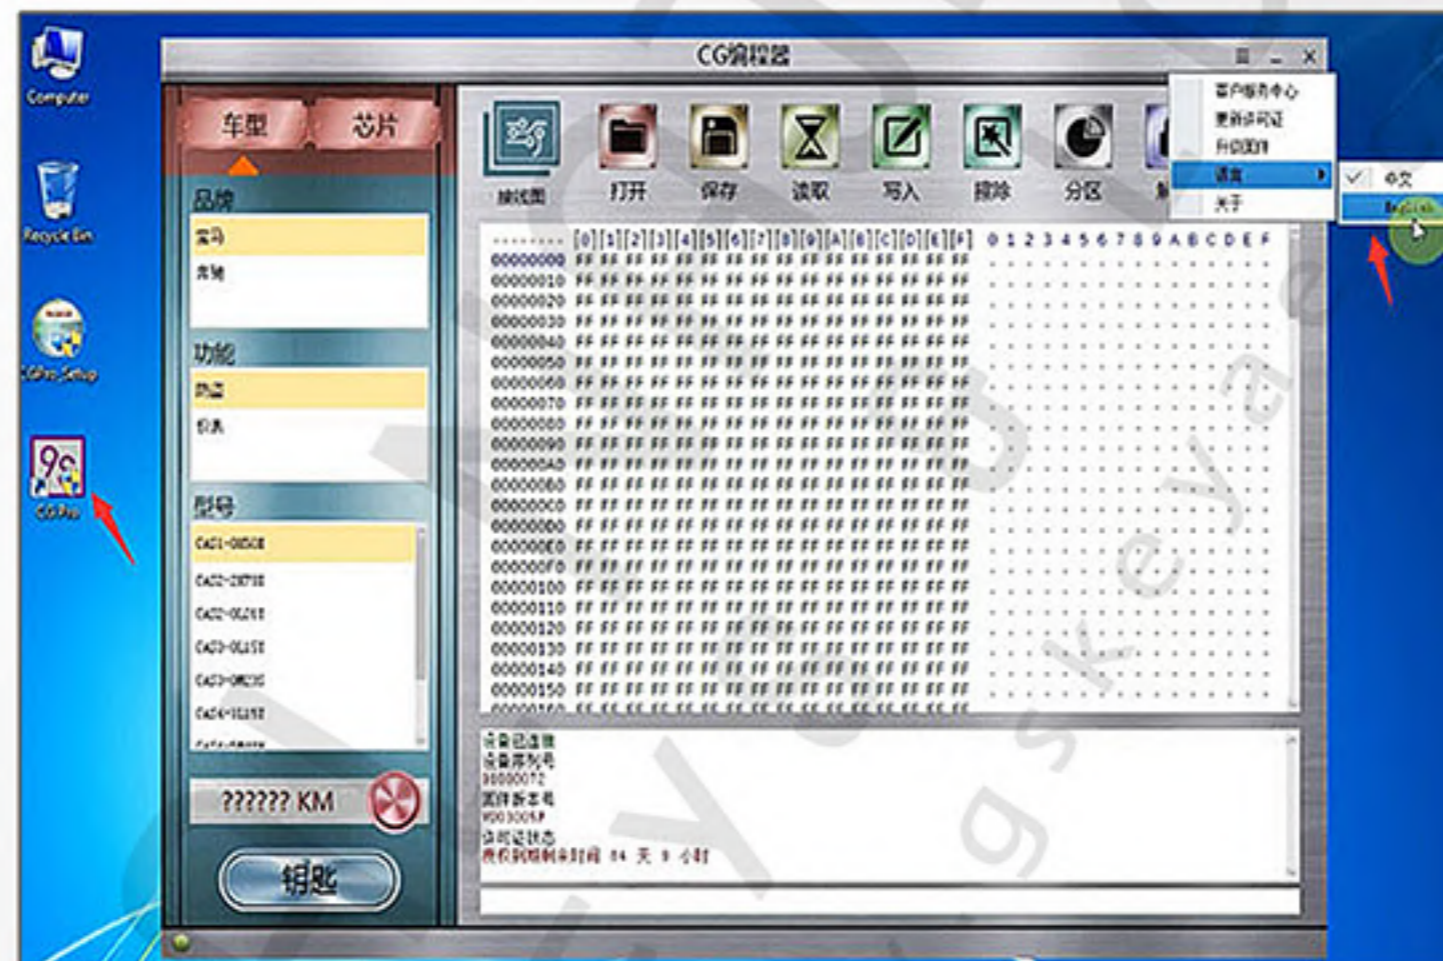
Computer

Recycle Bin

CGPro_Setup

CG Pro

CG编程器

车型
芯片

品牌
宝马
奔驰

功能
防盗
仪表

型号
CAS1-0K50E
CAS2-2K79X
CAS2-0L26X
CAS3-0L15Y
CAS3-0M23G
CAS4-1L15Y

?????? KM

钥匙

接线图
打开
保存
读取
写入
擦除
分区

客户服务中心
更新许可证
升级固件
语言
关于

中文
English

........ [0][1][2][3][4][5][6][7][8][9][A][B][C][D][E][F] 0 1 2 3 4 5 6 7 8 9 A B C D E F

| | | | | | | | | | | | | | | | | |
|---|---|---|---|---|---|---|---|---|---|---|---|---|---|---|---|---|
| 00000000 | FF | FF | FF | FF | FF | FF | FF | FF | FF | FF | FF | FF | FF | FF | FF | FF |
| 00000010 | FF | FF | FF | FF | FF | FF | FF | FF | FF | FF | FF | FF | FF | FF | FF | FF |
| 00000020 | FF | FF | FF | FF | FF | FF | FF | FF | FF | FF | FF | FF | FF | FF | FF | FF |
| 00000030 | FF | FF | FF | FF | FF | FF | FF | FF | FF | FF | FF | FF | FF | FF | FF | FF |
| 00000040 | FF | FF | FF | FF | FF | FF | FF | FF | FF | FF | FF | FF | FF | FF | FF | FF |
| 00000050 | FF | FF | FF | FF | FF | FF | FF | FF | FF | FF | FF | FF | FF | FF | FF | FF |
| 00000060 | FF | FF | FF | FF | FF | FF | FF | FF | FF | FF | FF | FF | FF | FF | FF | FF |
| 00000070 | FF | FF | FF | FF | FF | FF | FF | FF | FF | FF | FF | FF | FF | FF | FF | FF |
| 00000080 | FF | FF | FF | FF | FF | FF | FF | FF | FF | FF | FF | FF | FF | FF | FF | FF |
| 00000090 | FF | FF | FF | FF | FF | FF | FF | FF | FF | FF | FF | FF | FF | FF | FF | FF |
| 000000A0 | FF | FF | FF | FF | FF | FF | FF | FF | FF | FF | FF | FF | FF | FF | FF | FF |
| 000000B0 | FF | FF | FF | FF | FF | FF | FF | FF | FF | FF | FF | FF | FF | FF | FF | FF |
| 000000C0 | FF | FF | FF | FF | FF | FF | FF | FF | FF | FF | FF | FF | FF | FF | FF | FF |
| 000000D0 | FF | FF | FF | FF | FF | FF | FF | FF | FF | FF | FF | FF | FF | FF | FF | FF |
| 000000E0 | FF | FF | FF | FF | FF | FF | FF | FF | FF | FF | FF | FF | FF | FF | FF | FF |
| 000000F0 | FF | FF | FF | FF | FF | FF | FF | FF | FF | FF | FF | FF | FF | FF | FF | FF |
| 00000100 | FF | FF | FF | FF | FF | FF | FF | FF | FF | FF | FF | FF | FF | FF | FF | FF |
| 00000110 | FF | FF | FF | FF | FF | FF | FF | FF | FF | FF | FF | FF | FF | FF | FF | FF |
| 00000120 | FF | FF | FF | FF | FF | FF | FF | FF | FF | FF | FF | FF | FF | FF | FF | FF |
| 00000130 | FF | FF | FF | FF | FF | FF | FF | FF | FF | FF | FF | FF | FF | FF | FF | FF |
| 00000140 | FF | FF | FF | FF | FF | FF | FF | FF | FF | FF | FF | FF | FF | FF | FF | FF |
| 00000150 | FF | FF | FF | FF | FF | FF | FF | FF | FF | FF | FF | FF | FF | FF | FF | FF |

设备已连接
设备序列号
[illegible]
固件版本号
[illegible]
许可证状态
授权到期剩余时间 84 天 9 小时